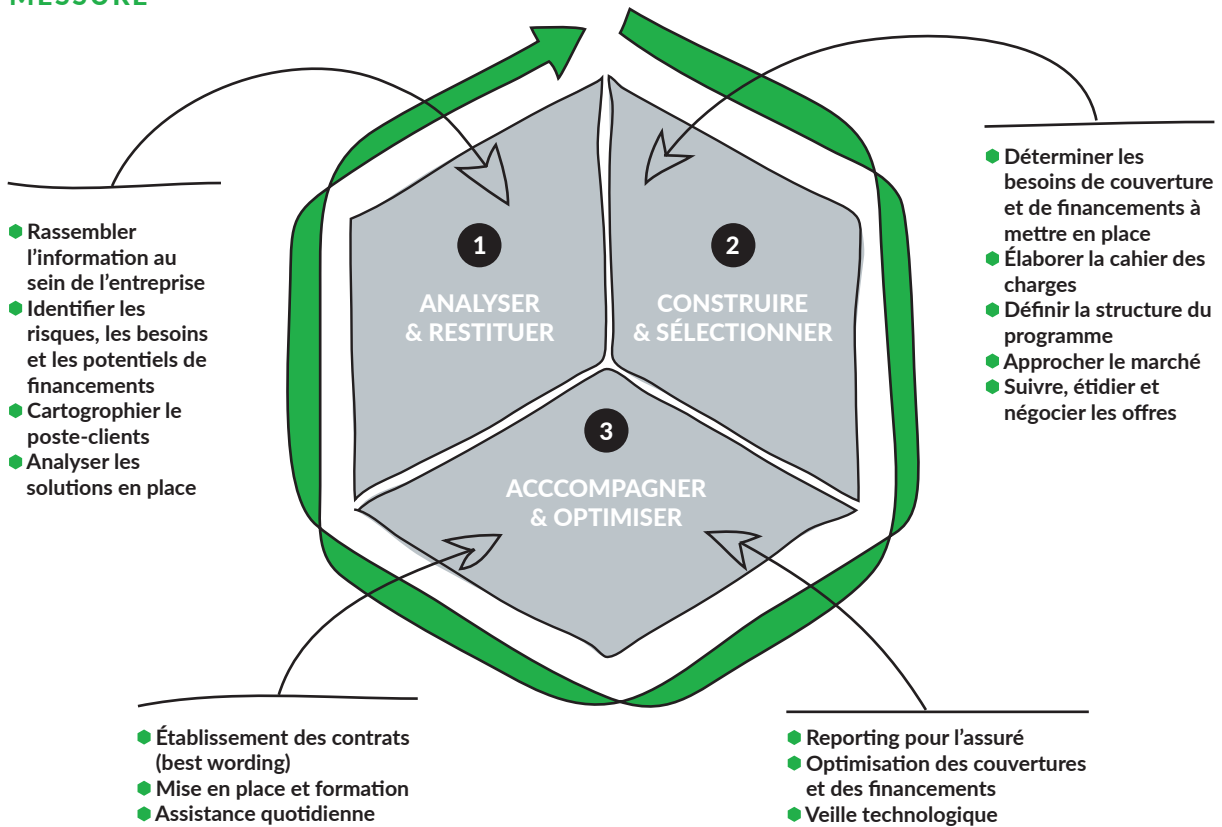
MESURE

Rassembler l'information au sein de l'entreprise
Identifier les risques, les besoins et les potentiels de financements
Cartogrophier le poste-clients
Analyser les solutions en place

1
ANALYSER & RESTITUER

2
CONSTRUIRE & SÉLECTIONNER

3
ACCCOMPAGNER & OPTIMISER

Déterminer les besoins de couverture et de financements à mettre en place
Élaborer la cahier des charges
Définir la structure du programme
Approcher le marché
Suivre, étidier et négocier les offres

Établissement des contrats (best wording)
Mise en place et formation
Assistance quotidienne

Reporting pour l'assuré
Optimisation des couvertures et des financements
Veille technologique